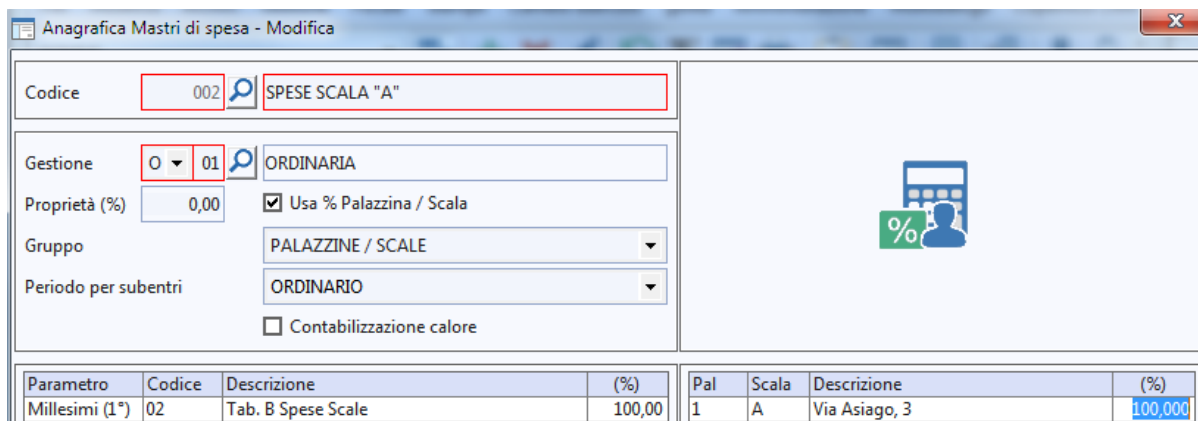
Anagrafica Mastri di spesa - Modifica

Codice 002 SPESE SCALA "A"

Gestione O 01 ORDINARIA

Proprietà (%) 0,00

Usa % Palazzina / Scala

Gruppo PALAZZINE / SCALE

Periodo per subentri ORDINARIO

Contabilizzazione calore

| Parametro | Codice | Descrizione | (%) |
|---|---|---|---|
| Millesimi (1°) | 02 | Tab. B Spese Scale | 100,00 |

| Pal | Scala | Descrizione | (%) |
|---|---|---|---|
| 1 | A | Via Asiago, 3 | 100,000 |